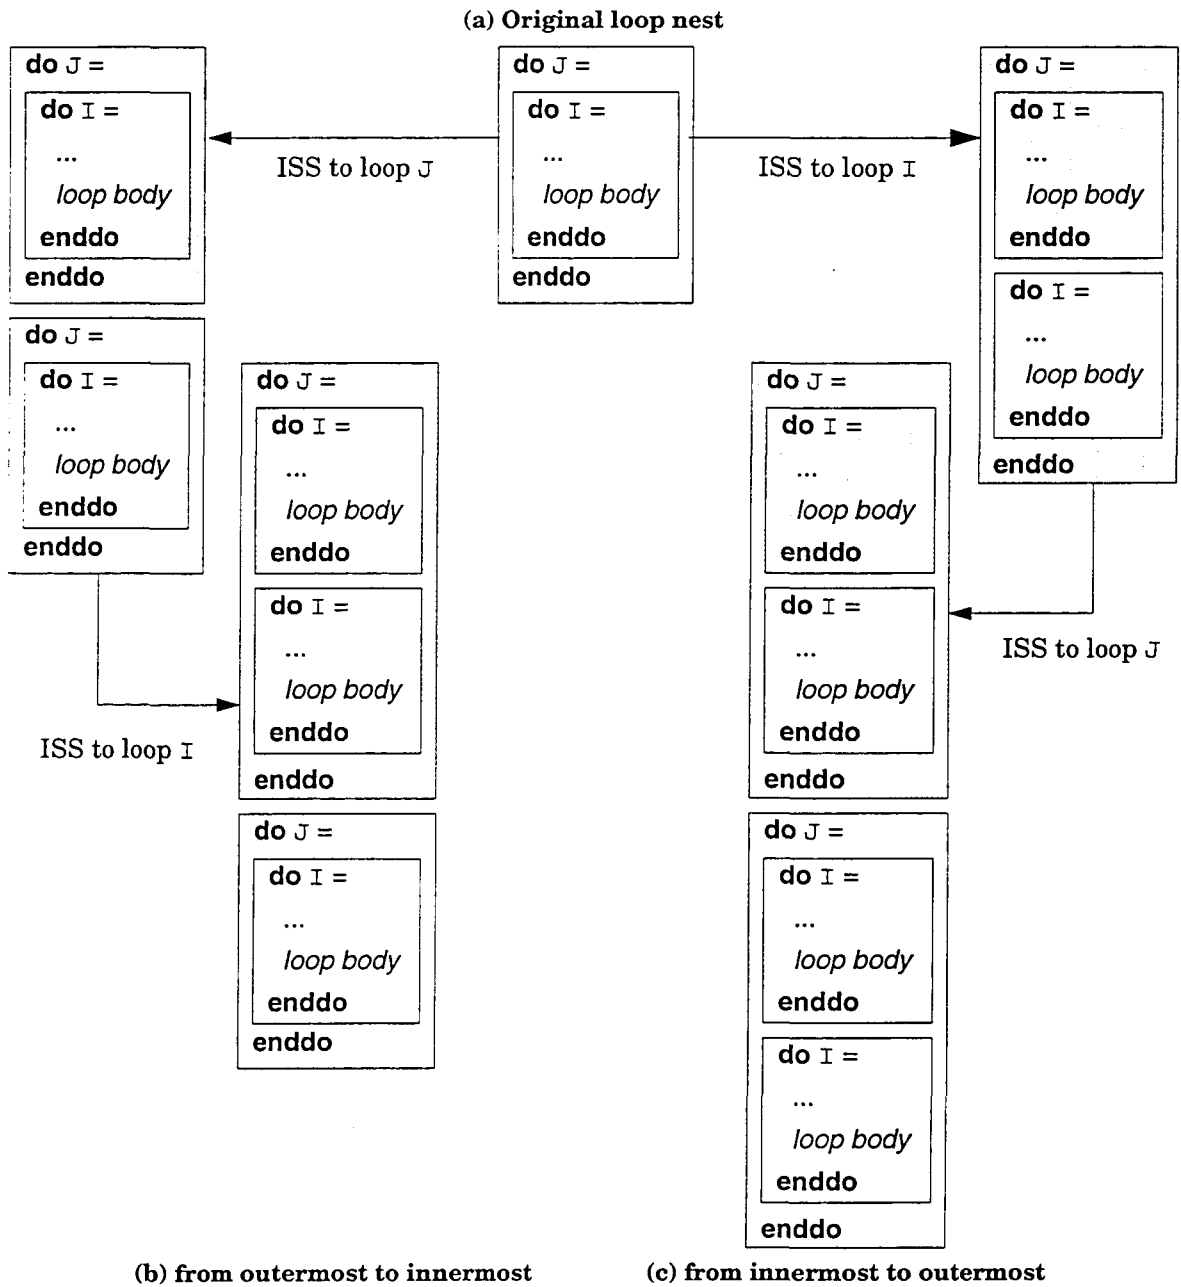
(a) Original loop nest

do J =
do I =
...
loop body
enddo
enddo

ISS to loop J

do J =
do I =
...
loop body
enddo
enddo

ISS to loop I

do J =
do I =
...
loop body
enddo
do I =
...
loop body
enddo
enddo

do J =
do I =
...
loop body
enddo
enddo

do J =
do I =
...
loop body
enddo
do I =
...
loop body
enddo
enddo

ISS to loop I

do J =
do I =
...
loop body
enddo
enddo

do J =
do I =
...
loop body
enddo
do I =
...
loop body
enddo
enddo

ISS to loop J

do J =
do I =
...
loop body
enddo
do I =
...
loop body
enddo
enddo

(b) from outermost to innermost

(c) from innermost to outermost